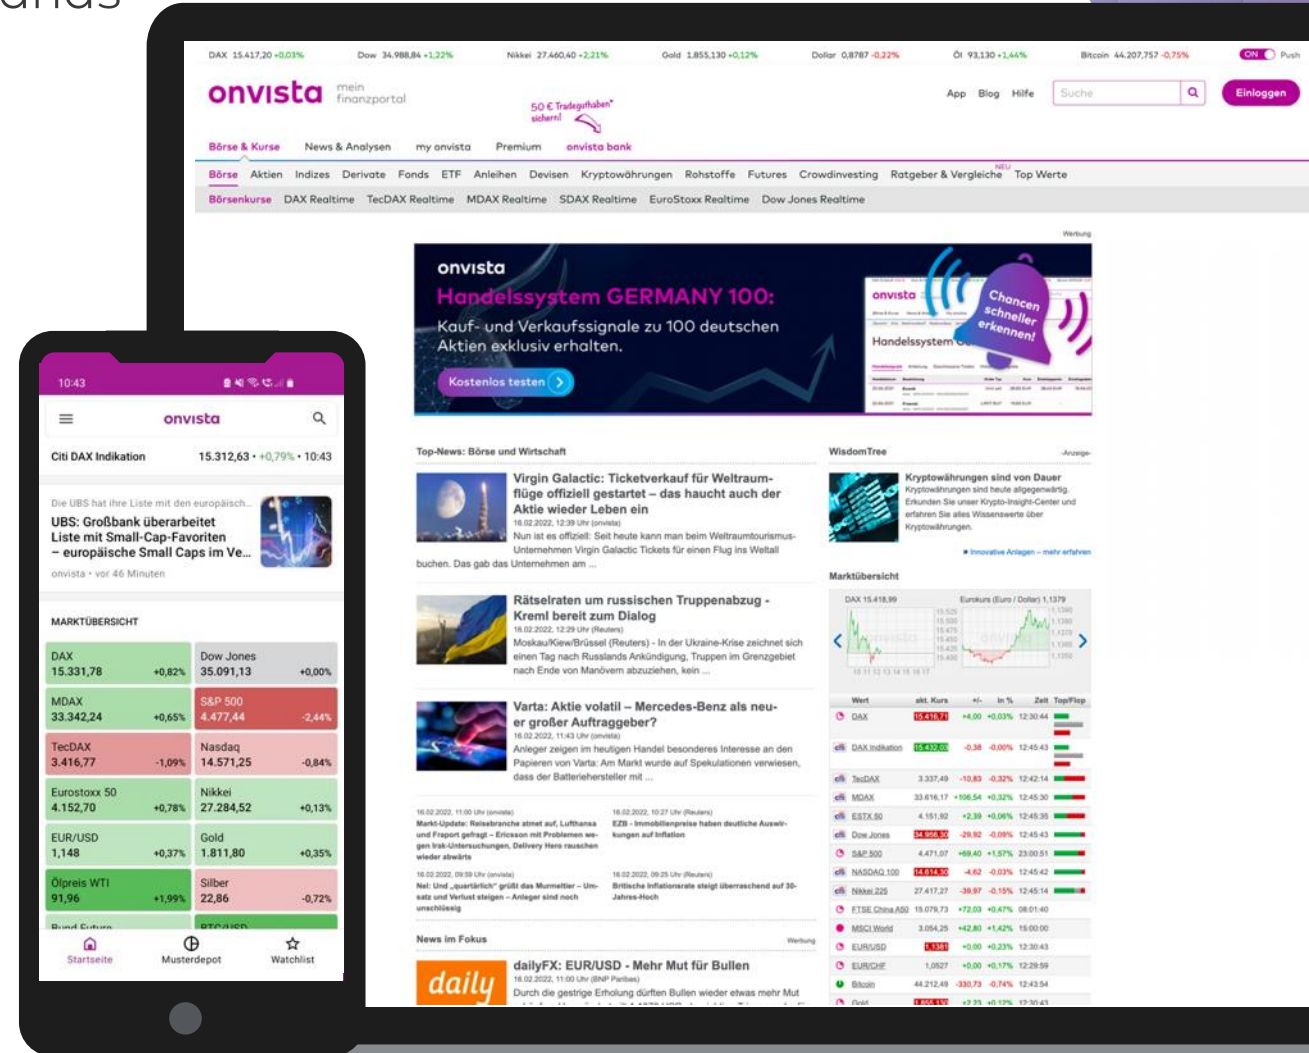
DAX 15.417,20 +0,03% Dow 34.988,84 +1,22% Nikkei 27.460,40 +2,21% Gold 1.855,130 +0,12% Dollar 0,8787 -0,22% Öl 93,130 +1,44% Bitcoin 44.207,757 -0,75% ON Push

onvista mein finanzportal

50 € Tradeguthaben* sichern!

App Blog Hilfe Suche Einloggen

Börse & Kurse News & Analysen my onvista Premium onvista bank

Börse Aktien Indizes Derivate Fonds ETF Anleihen Devisen Kryptowährungen Rohstoffe Futures Crowdinvesting Ratgeber & Vergleiche NEU Top Werte

Börsenkurse DAX Realtime TecDAX Realtime MDAX Realtime SDAX Realtime EuroStoxx Realtime Dow Jones Realtime

Werbung

onvista
Handelssystem GERMANY 100:
Kauf- und Verkaufssignale zu 100 deutschen Aktien exklusiv erhalten.
Kostenlos testen

Chancen schneller erkennen!

Top-News: Börse und Wirtschaft

Virgin Galactic: Ticketverkauf für Weltraumflüge offiziell gestartet – das haucht auch der Aktie wieder Leben ein
16.02.2022, 12:39 Uhr (onvista)
Nun ist es offiziell: Seit heute kann man beim Weltraumtourismus-Unternehmen Virgin Galactic Tickets für einen Flug ins Weltall buchen. Das gab das Unternehmen am ...

Rätselraten um russischen Truppenabzug - Kreml bereit zum Dialog
16.02.2022, 12:29 Uhr (Reuters)
Moskau/Kiew/Brüssel (Reuters) - In der Ukraine-Krise zeichnet sich einen Tag nach Russlands Ankündigung, Truppen im Grenzgebiet nach Ende von Manövern abzuziehen, kein ...

Varta: Aktie volatil – Mercedes-Benz als neuer großer Auftraggeber?
16.02.2022, 11:43 Uhr (onvista)
Anleger zeigen im heutigen Handel besonderes Interesse an den Papieren von Varta: Am Markt wurde auf Spekulationen verwiesen, dass der Batteriehersteller mit ...

16.02.2022, 11:00 Uhr (onvista)
Markt-Update: Reisebranche atmet auf, Lufthansa und Fraport gefragt – Ericsson mit Problemen wegen Irak-Untersuchungen, Delivery Hero rauschen wieder abwärts

16.02.2022, 10:27 Uhr (Reuters)
EZB - Immobilienpreise haben deutliche Auswirkungen auf Inflation

16.02.2022, 09:59 Uhr (onvista)
Nel: Und „quartärlich" grüßt das Murmeltier – Umsatz und Verlust steigen – Anleger sind noch unschlüssig

16.02.2022, 09:25 Uhr (Reuters)
Britische Inflationsrate steigt überraschend auf 30-Jahres-Hoch

News im Fokus Werbung

daily
dailyFX: EUR/USD - Mehr Mut für Bullen
16.02.2022, 11:00 Uhr (BNP Paribas)
Durch die gestrige Erholung dürften Bullen wieder etwas mehr Mut

WisdomTree -Anzeige-
Kryptowährungen sind von Dauer
Kryptowährungen sind heute allgegenwärtig. Erkunden Sie unser Krypto-Insight-Center und erfahren Sie alles Wissenswerte über Kryptowährungen.
Innovative Anlagen – mehr erfahren

Marktübersicht
DAX 15.418,99 Eurokurs (Euro / Dollar) 1,1379

| Wert | akt. Kurs | +/- | in % | Zeit | Top/Flop |
|---|---|---|---|---|---|
| DAX | 15.416,71 | +4,00 | +0,03% | 12:30:44 | |
| DAX Indikation | 15.432,02 | -0,38 | -0,00% | 12:45:43 | |
| TecDAX | 3.337,49 | -10,83 | -0,32% | 12:42:14 | |
| MDAX | 33.616,17 | +106,54 | +0,32% | 12:45:30 | |
| ESTX 50 | 4.151,92 | +2,39 | +0,06% | 12:45:35 | |
| Dow Jones | 34.956,30 | -29,92 | -0,09% | 12:45:43 | |
| S&P 500 | 4.471,07 | +69,40 | +1,57% | 23:00:51 | |
| NASDAQ 100 | 14.614,30 | -4,62 | -0,03% | 12:45:42 | |
| Nikkei 225 | 27.417,27 | -39,97 | -0,15% | 12:45:14 | |
| FTSE China A50 | 15.079,73 | +72,03 | +0,47% | 08:01:40 | |
| MSCI World | 3.054,25 | +42,80 | +1,42% | 15:00:00 | |
| EUR/USD | 1,1381 | +0,00 | +0,23% | 12:30:43 | |
| EUR/CHF | 1,0527 | +0,00 | +0,17% | 12:29:59 | |
| Bitcoin | 44.212,49 | -330,73 | -0,74% | 12:43:54 | |
| Gold | 1.855,13 | +2,23 | +0,12% | 12:30:43 | |

10:43

onvista

Citi DAX Indikation 15.312,63 • +0,79% • 10:43

Die UBS hat ihre Liste mit den europäisch...
UBS: Großbank überarbeitet Liste mit Small-Cap-Favoriten – europäische Small Caps im Ve...
onvista • vor 46 Minuten

MARKTÜBERSICHT

| | |
|---|---|
| DAX 15.331,78 +0,82% | Dow Jones 35.091,13 +0,00% |
| MDAX 33.342,24 +0,65% | S&P 500 4.477,44 -2,44% |
| TecDAX 3.416,77 -1,09% | Nasdaq 14.571,25 -0,84% |
| Eurostoxx 50 4.152,70 +0,78% | Nikkei 27.284,52 +0,13% |
| EUR/USD 1,148 +0,37% | Gold 1.811,80 +0,35% |
| Ölpreis WTI 91,96 +1,99% | Silber 22,86 -0,72% |

Startseite Musterdepot Watchlist